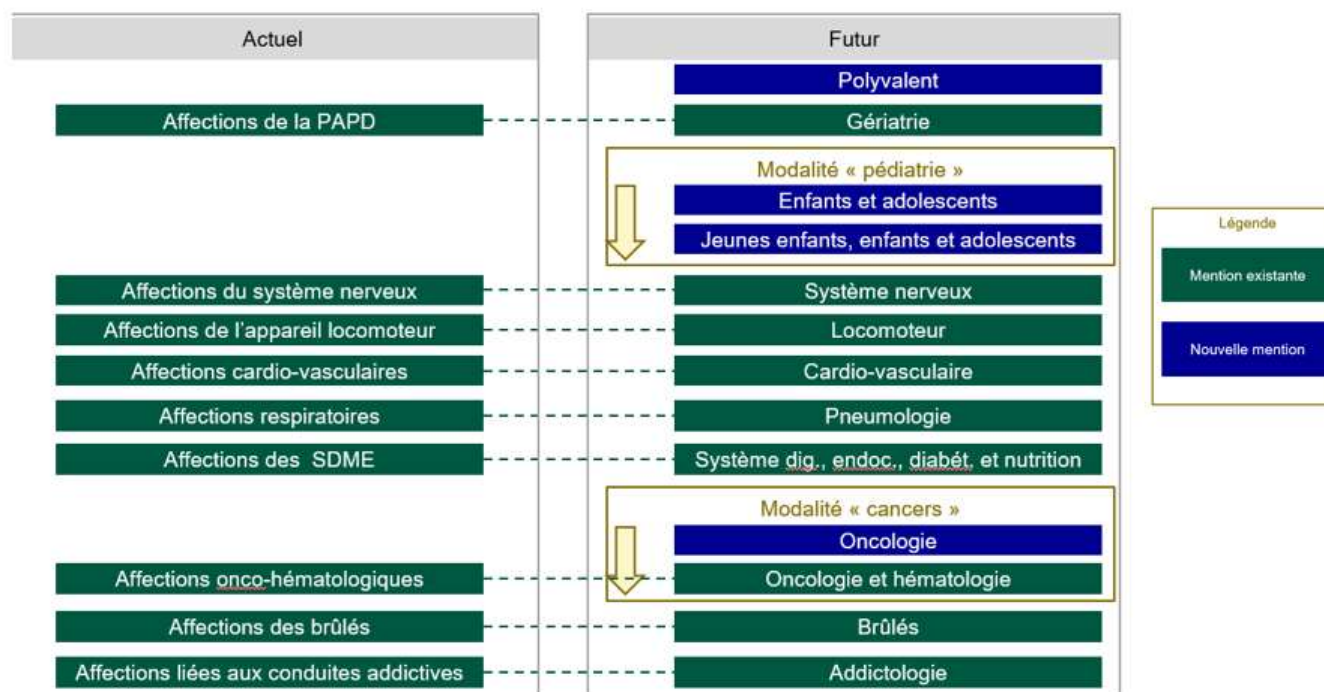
Actuel

Futur

Polyvalent

Affections de la PAPD

Gériatrie

Modalité « pédiatrie »

Enfants et adolescents

Jeunes enfants, enfants et adolescents

Affections du système nerveux

Système nerveux

Affections de l'appareil locomoteur

Locomoteur

Affections cardio-vasculaires

Cardio-vasculaire

Affections respiratoires

Pneumologie

Affections des SDME

Système dig., endoc., diabét. et nutrition

Modalité « cancers »

Oncologie

Affections onco-hématologiques

Oncologie et hématologie

Affections des brûlés

Brûlés

Affections liées aux conduites addictives

Addictologie

Légende

Mention existante

Nouvelle mention